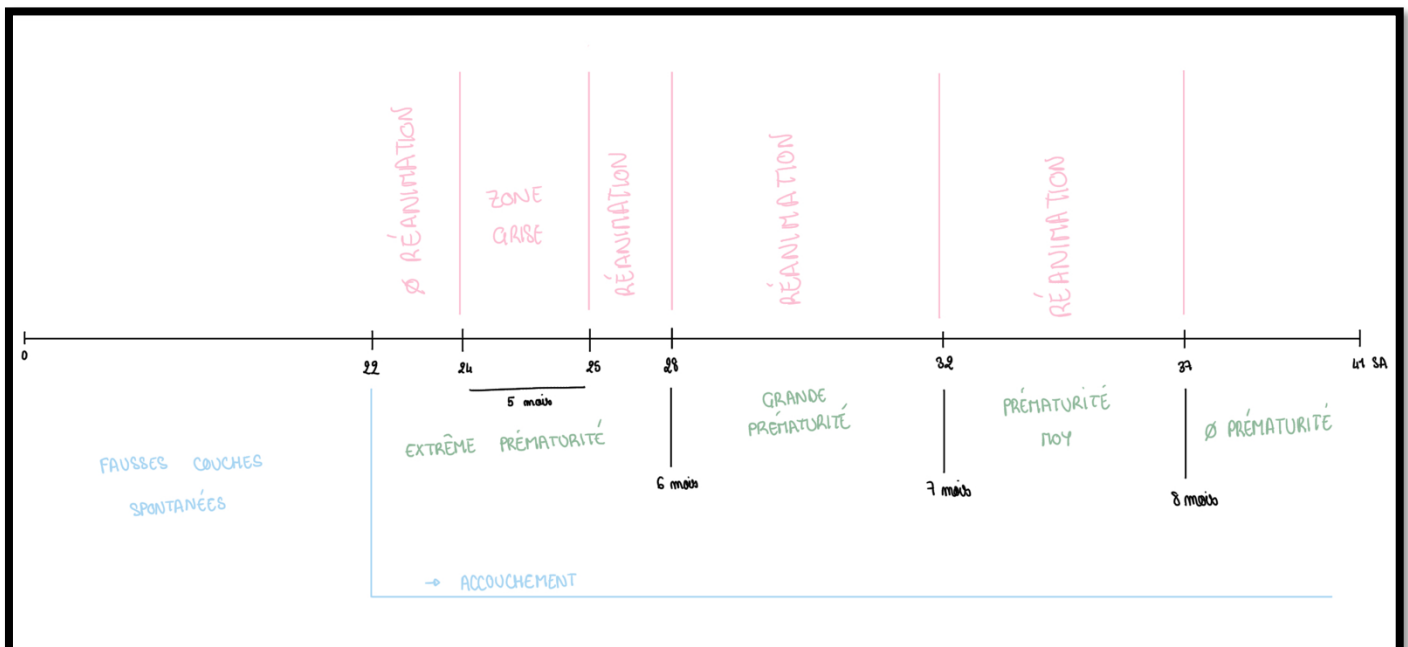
Ø RÉANIMATION

ZONE GRISE

RÉANIMATION

RÉANIMATION

RÉANIMATION

0

22

24

25

28

32

37

41 SA

5 mois

FAUSSES COUCHES SPONTANÉES

EXTRÊME PRÉMATURITÉ

6 mois

GRANDE PRÉMATURITÉ

7 mois

PRÉMATURITÉ MOY

8 mois

Ø PRÉMATURITÉ

→ ACCOUCHEMENT